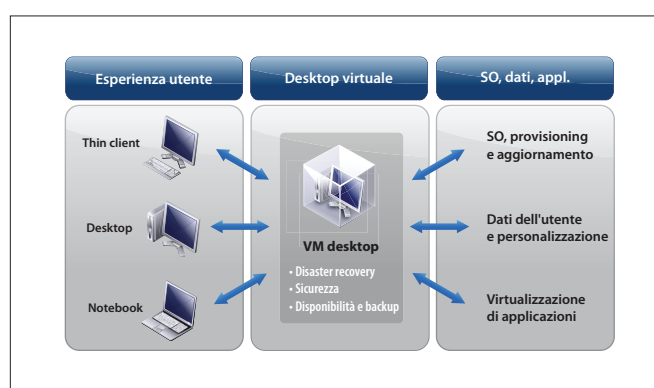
Esperienza utente

Desktop virtuale

SO, dati, appl.

Thin client

Desktop

Notebook

VM desktop

• Disaster recovery
• Sicurezza
• Disponibilità e backup

SO, provisioning e aggiornamento

Dati dell'utente e personalizzazione

Virtualizzazione di applicazioni